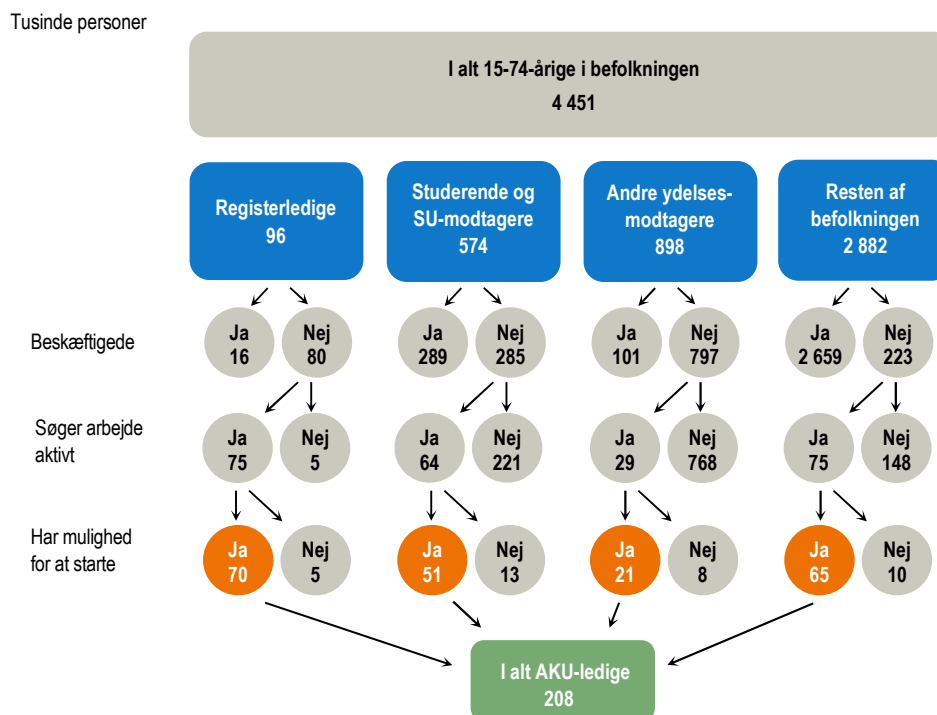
Tusinde personer

I alt 15-74-årige i befolkningen
4 451

Registerledige
96

Studerende og SU-modtagere
574

Andre ydelses-modtagere
898

Resten af befolkningen
2 882

Beskæftigede

Ja
16

Nej
80

Ja
289

Nej
285

Ja
101

Nej
797

Ja
2 659

Nej
223

Søger arbejde aktivt

Ja
75

Nej
5

Ja
64

Nej
221

Ja
29

Nej
768

Ja
75

Nej
148

Har mulighed for at starte

Ja
70

Nej
5

Ja
51

Nej
13

Ja
21

Nej
8

Ja
65

Nej
10

I alt AKU-ledige
208